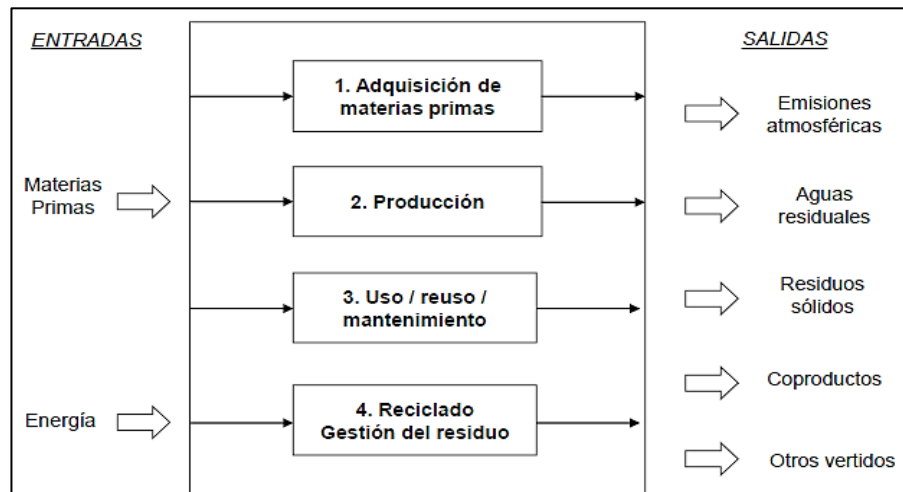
ENTRADAS

SALIDAS

Materias Primas

Energía

1. Adquisición de materias primas

2. Producción

3. Uso / reuso / mantenimiento

4. Reciclado Gestión del residuo

Emisiones atmosféricas

Aguas residuales

Residuos sólidos

Coproductos

Otros vertidos